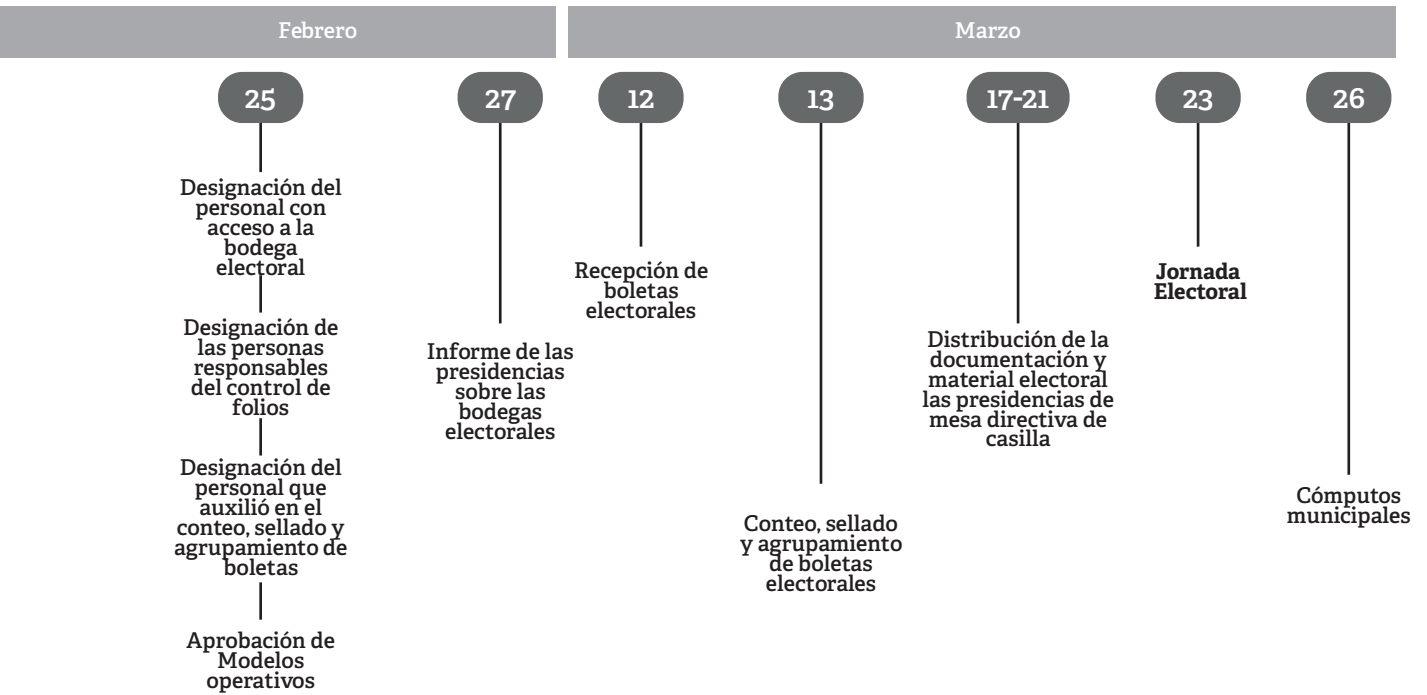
Febrero

Marzo

25

Designación del personal con acceso a la bodega electoral

Designación de las personas responsables del control de folios

Designación del personal que auxilió en el conteo, sellado y agrupamiento de boletas

Aprobación de Modelos operativos

27

Informe de las presidencias sobre las bodegas electorales

12

Recepción de boletas electorales

13

Conteo, sellado y agrupamiento de boletas electorales

17-21

Distribución de la documentación y material electoral las presidencias de mesa directiva de casilla

23

Jornada Electoral

26

Cómputos municipales